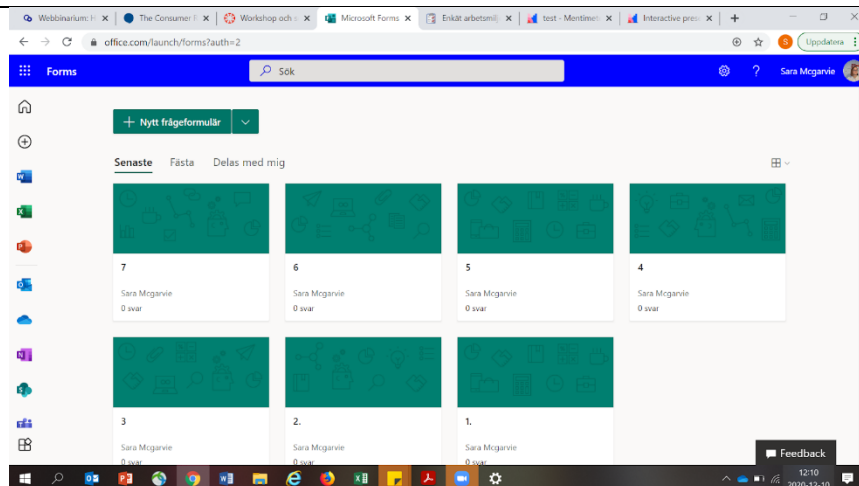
Webbinarium: H ×
The Consumer F ×
Workshop och s ×
Microsoft Forms ×
Enkät arbetsmilj ×
test - Mentimet ×
Interactive pres ×
+

office.com/launch/forms?auth=2

Uppdatera

Forms

Sök

?

Sara Mcgarvie

Nytt frågeformulär

Senaste Fästa Delas med mig

7
Sara Mcgarvie
0 svar

6
Sara Mcgarvie
0 svar

5
Sara Mcgarvie
0 svar

4
Sara Mcgarvie
0 svar

3
Sara Mcgarvie
0 svar

2.
Sara Mcgarvie
0 svar

1.
Sara Mcgarvie
0 svar

Feedback

12:10
2020-12-10